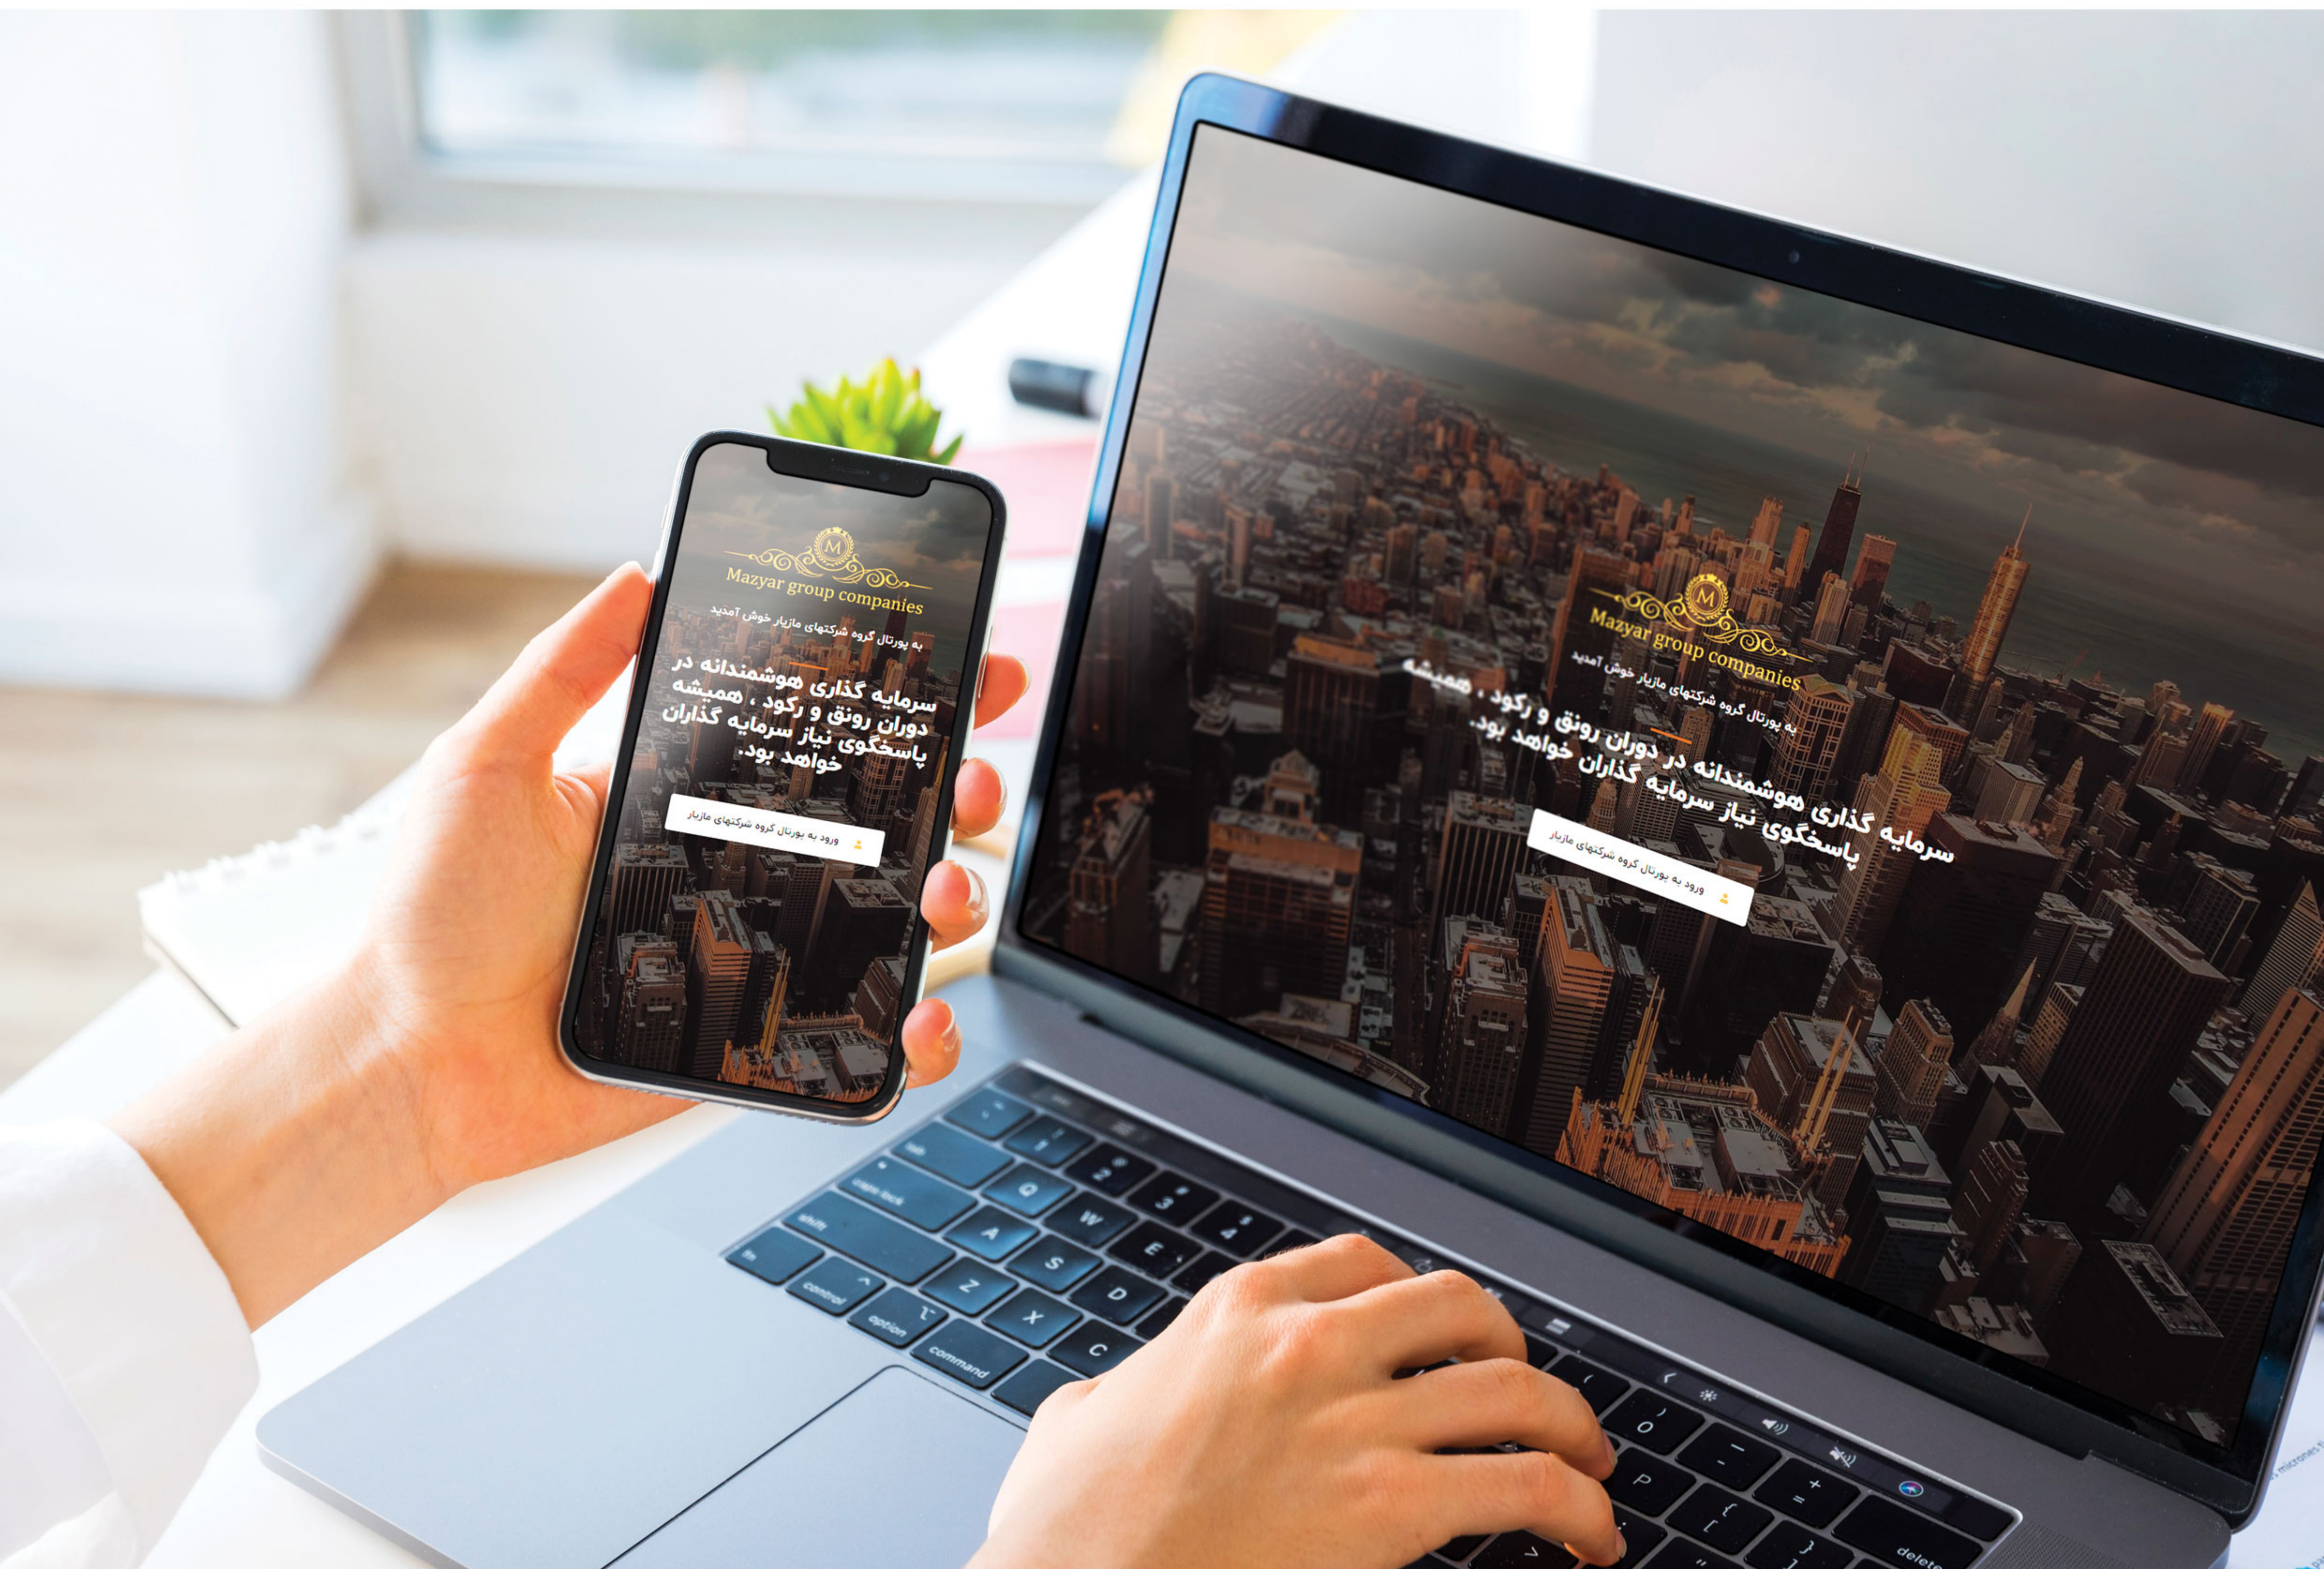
M
Mazyar group companies
به پورتال گروه شرکتهای مازیار خوش آمدید
سرمایه گذاری هوشمندانه در دوران رونق و رکود ، همیشه پاسخگوی نیاز سرمایه گذاران خواهد بود.
ورود به پورتال گروه شرکتهای مازیار

M
Mazyar group companies
به پورتال گروه شرکتهای مازیار خوش آمدید
سرمایه گذاری هوشمندانه در دوران رونق و رکود ، همیشه پاسخگوی نیاز سرمایه گذاران خواهد بود.
ورود به پورتال گروه شرکتهای مازیار

tab
caps lock
shift
fn
control
option
command
Q
W
E
A
S
D
Z
X
C
1
2
3
4
P
O
delete